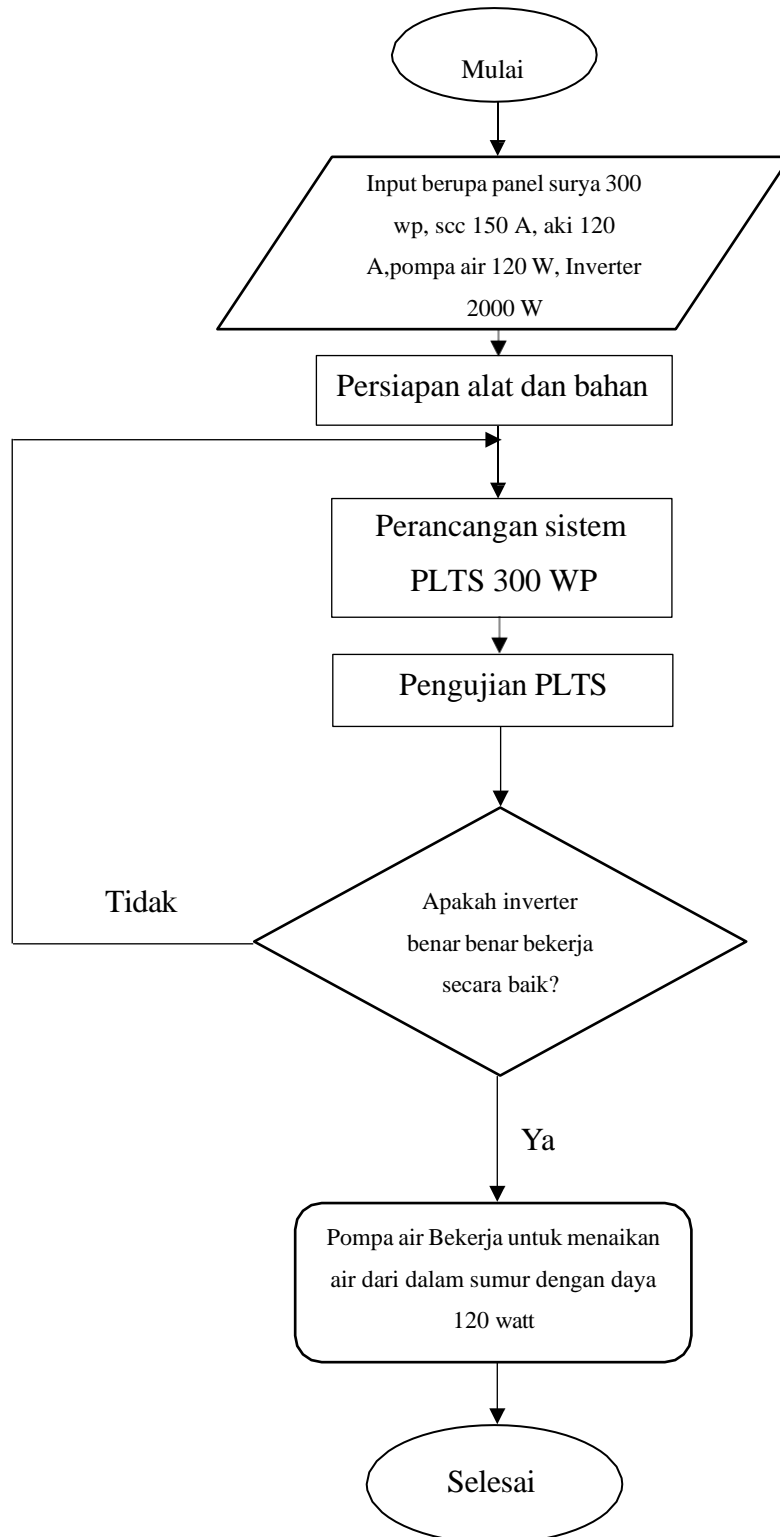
Mulai

Input berupa panel surya 300 wp, scc 150 A, aki 120 A,pompa air 120 W, Inverter 2000 W

Persiapan alat dan bahan

Perancangan sistem PLTS 300 WP

Pengujian PLTS

Tidak

Apakah inverter benar benar bekerja secara baik?

Ya

Pompa air Bekerja untuk menaikan air dari dalam sumur dengan daya 120 watt

Selesai